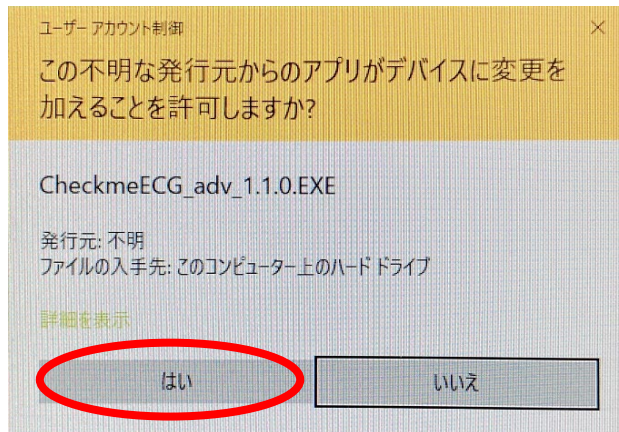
ユーザー アカウント制御

この不明な発行元からのアプリがデバイスに変更を加えることを許可しますか?

CheckmeECG_adv_1.1.0.EXE

発行元: 不明
ファイルの入手先: このコンピューター上のハード ドライブ

詳細を表示

はい

いいえ